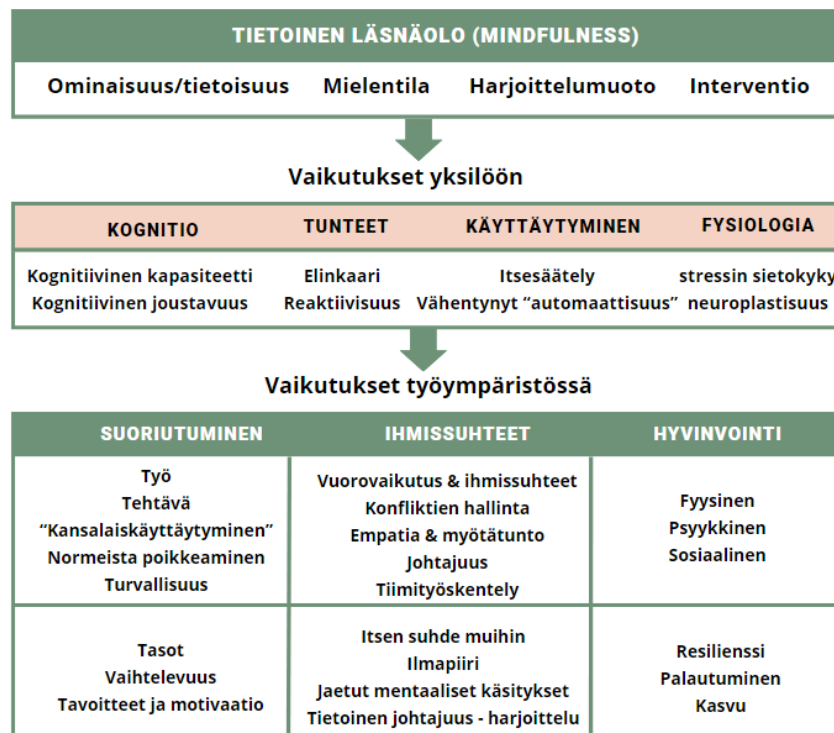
TIETOINEN LÄSNÄOLO (MINDFULNESS)

Ominaisuus/tietoisuus Mielentila Harjoittelumuoto Interventio

Vaikutukset yksilöön

| KOGNITIO | TUNTEET | KÄYTTÄYTYMINEN | FYSIOLOGIA |
|---|---|---|---|
| Kognitiivinen kapasiteetti<br>Kognitiivinen joustavuus | Elinkaari<br>Reaktiivisuus | Itsesäätely<br>Vähentynyt “automaattisuus” | stressin sietokyky<br>neuroplastisuus |

Vaikutukset työympäristössä

| SUORIUTUMINEN | IHMISSUHTEET | HYVINVOINTI |
|---|---|---|
| Työ<br>Tehtävä<br>“Kansalaiskäyttäytyminen”<br>Normeista poikkeaminen<br>Turvallisuus | Vuorovaikutus & ihmissuhteet<br>Konfliktien hallinta<br>Empatia & myötätunto<br>Johtajuus<br>Tiimityöskentely | Fyysinen<br>Psyykkinen<br>Sosiaalinen |
| Tasot<br>Vaihtelevuus<br>Tavoitteet ja motivaatio | Itsen suhde muihin<br>Ilmapiiri<br>Jaetut mentaaliset käsitykset<br>Tietoinen johtajuus - harjoittelu | Resilienssi<br>Palautuminen<br>Kasvu |